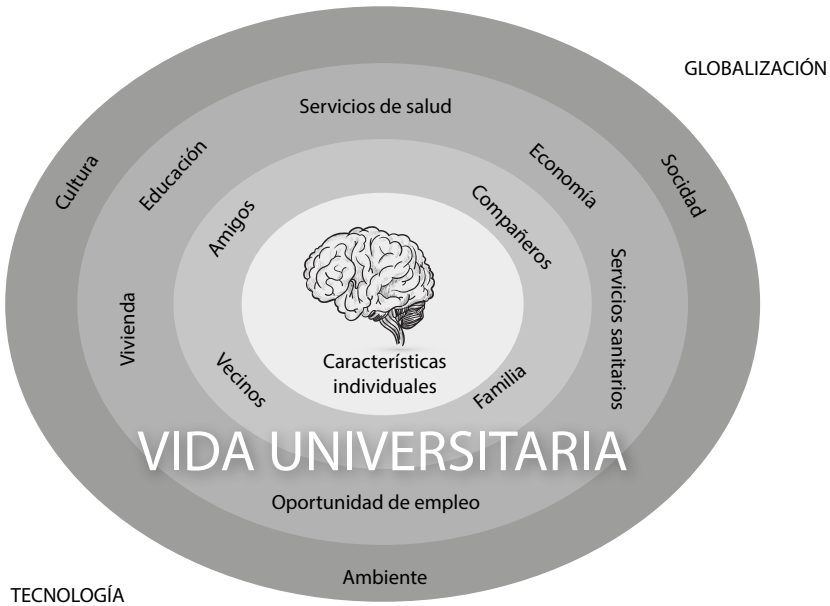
GLOBALIZACIÓN

Servicios de salud

Cultura

Educación

Economía

Socidad

Amigos

Compañeros

Vivienda

Servicios sanitarios

Vecinos

Características individuales

Familia

VIDA UNIVERSITARIA

Oportunidad de empleo

Ambiente

TECNOLOGÍA